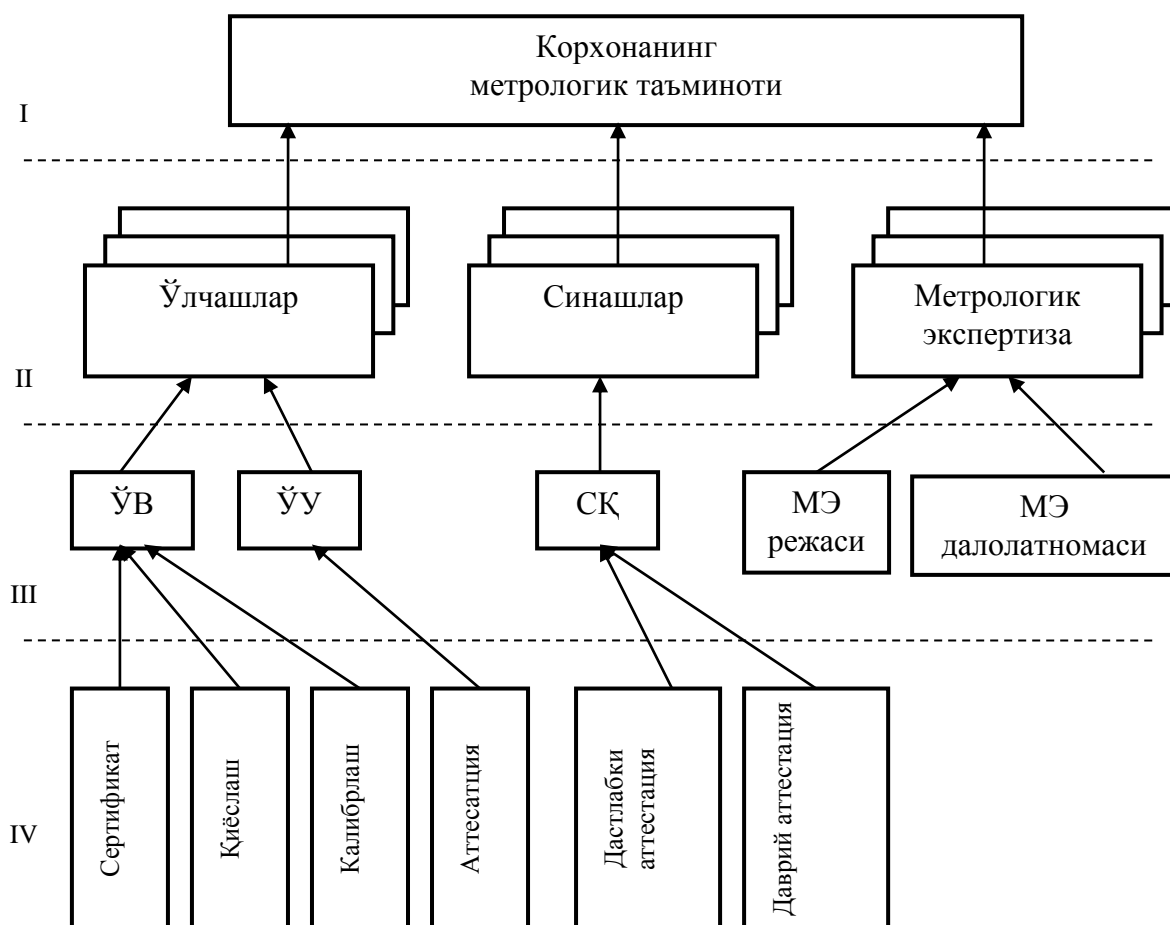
Корхонанинг метрологик таъминоти

I

Ўлчашлар

Синашлар

Метрологик экспертиза

II

ЎВ

ЎУ

СҚ

МЭ режаси

МЭ далолатномаси

III

Сертификат

Қиёслаш

Калибрлаш

Аттесатция

Дастлабки аттестация

Даврий аттестация

IV